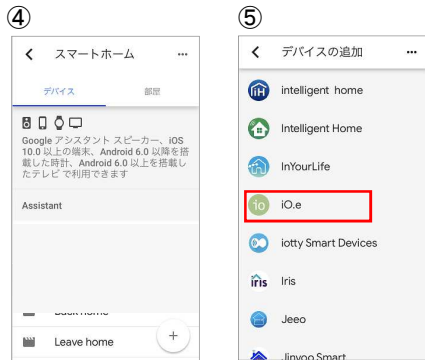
④

< スマートホーム ···

デバイス 部屋

Google アシスタント スピーカー、iOS 10.0 以上の端末、Android 6.0 以降を搭載した時計、Android 6.0 以上を搭載したテレビ で利用できます

Assistant

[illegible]

Leave home

+

⑤

< デバイスの追加 ···

intelligent home

Intelligent Home

InYourLife

iO.e

iotty Smart Devices

Iris

Jeeo

Jinvoo Smart